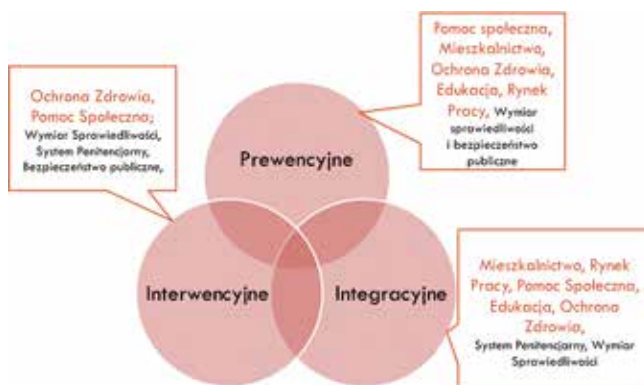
Pomoc społeczna, Mieszkalnictwo, Ochrona Zdrowia, Edukacja, Rynek Pracy, Wymiar sprawiedliwości i bezpieczeństwo publiczne

Ochrona Zdrowia, Pomoc Społeczna; Wymiar Sprawiedliwości, System Penitencjarny, Bezpieczeństwo publiczne,

Prewencyjne

Interwencyjne

Integracyjne

Mieszkalnictwo, Rynek Pracy, Pomoc Społeczna, Edukacja, Ochrona Zdrowia, System Penitencjarny, Wymiar Sprawiedliwości